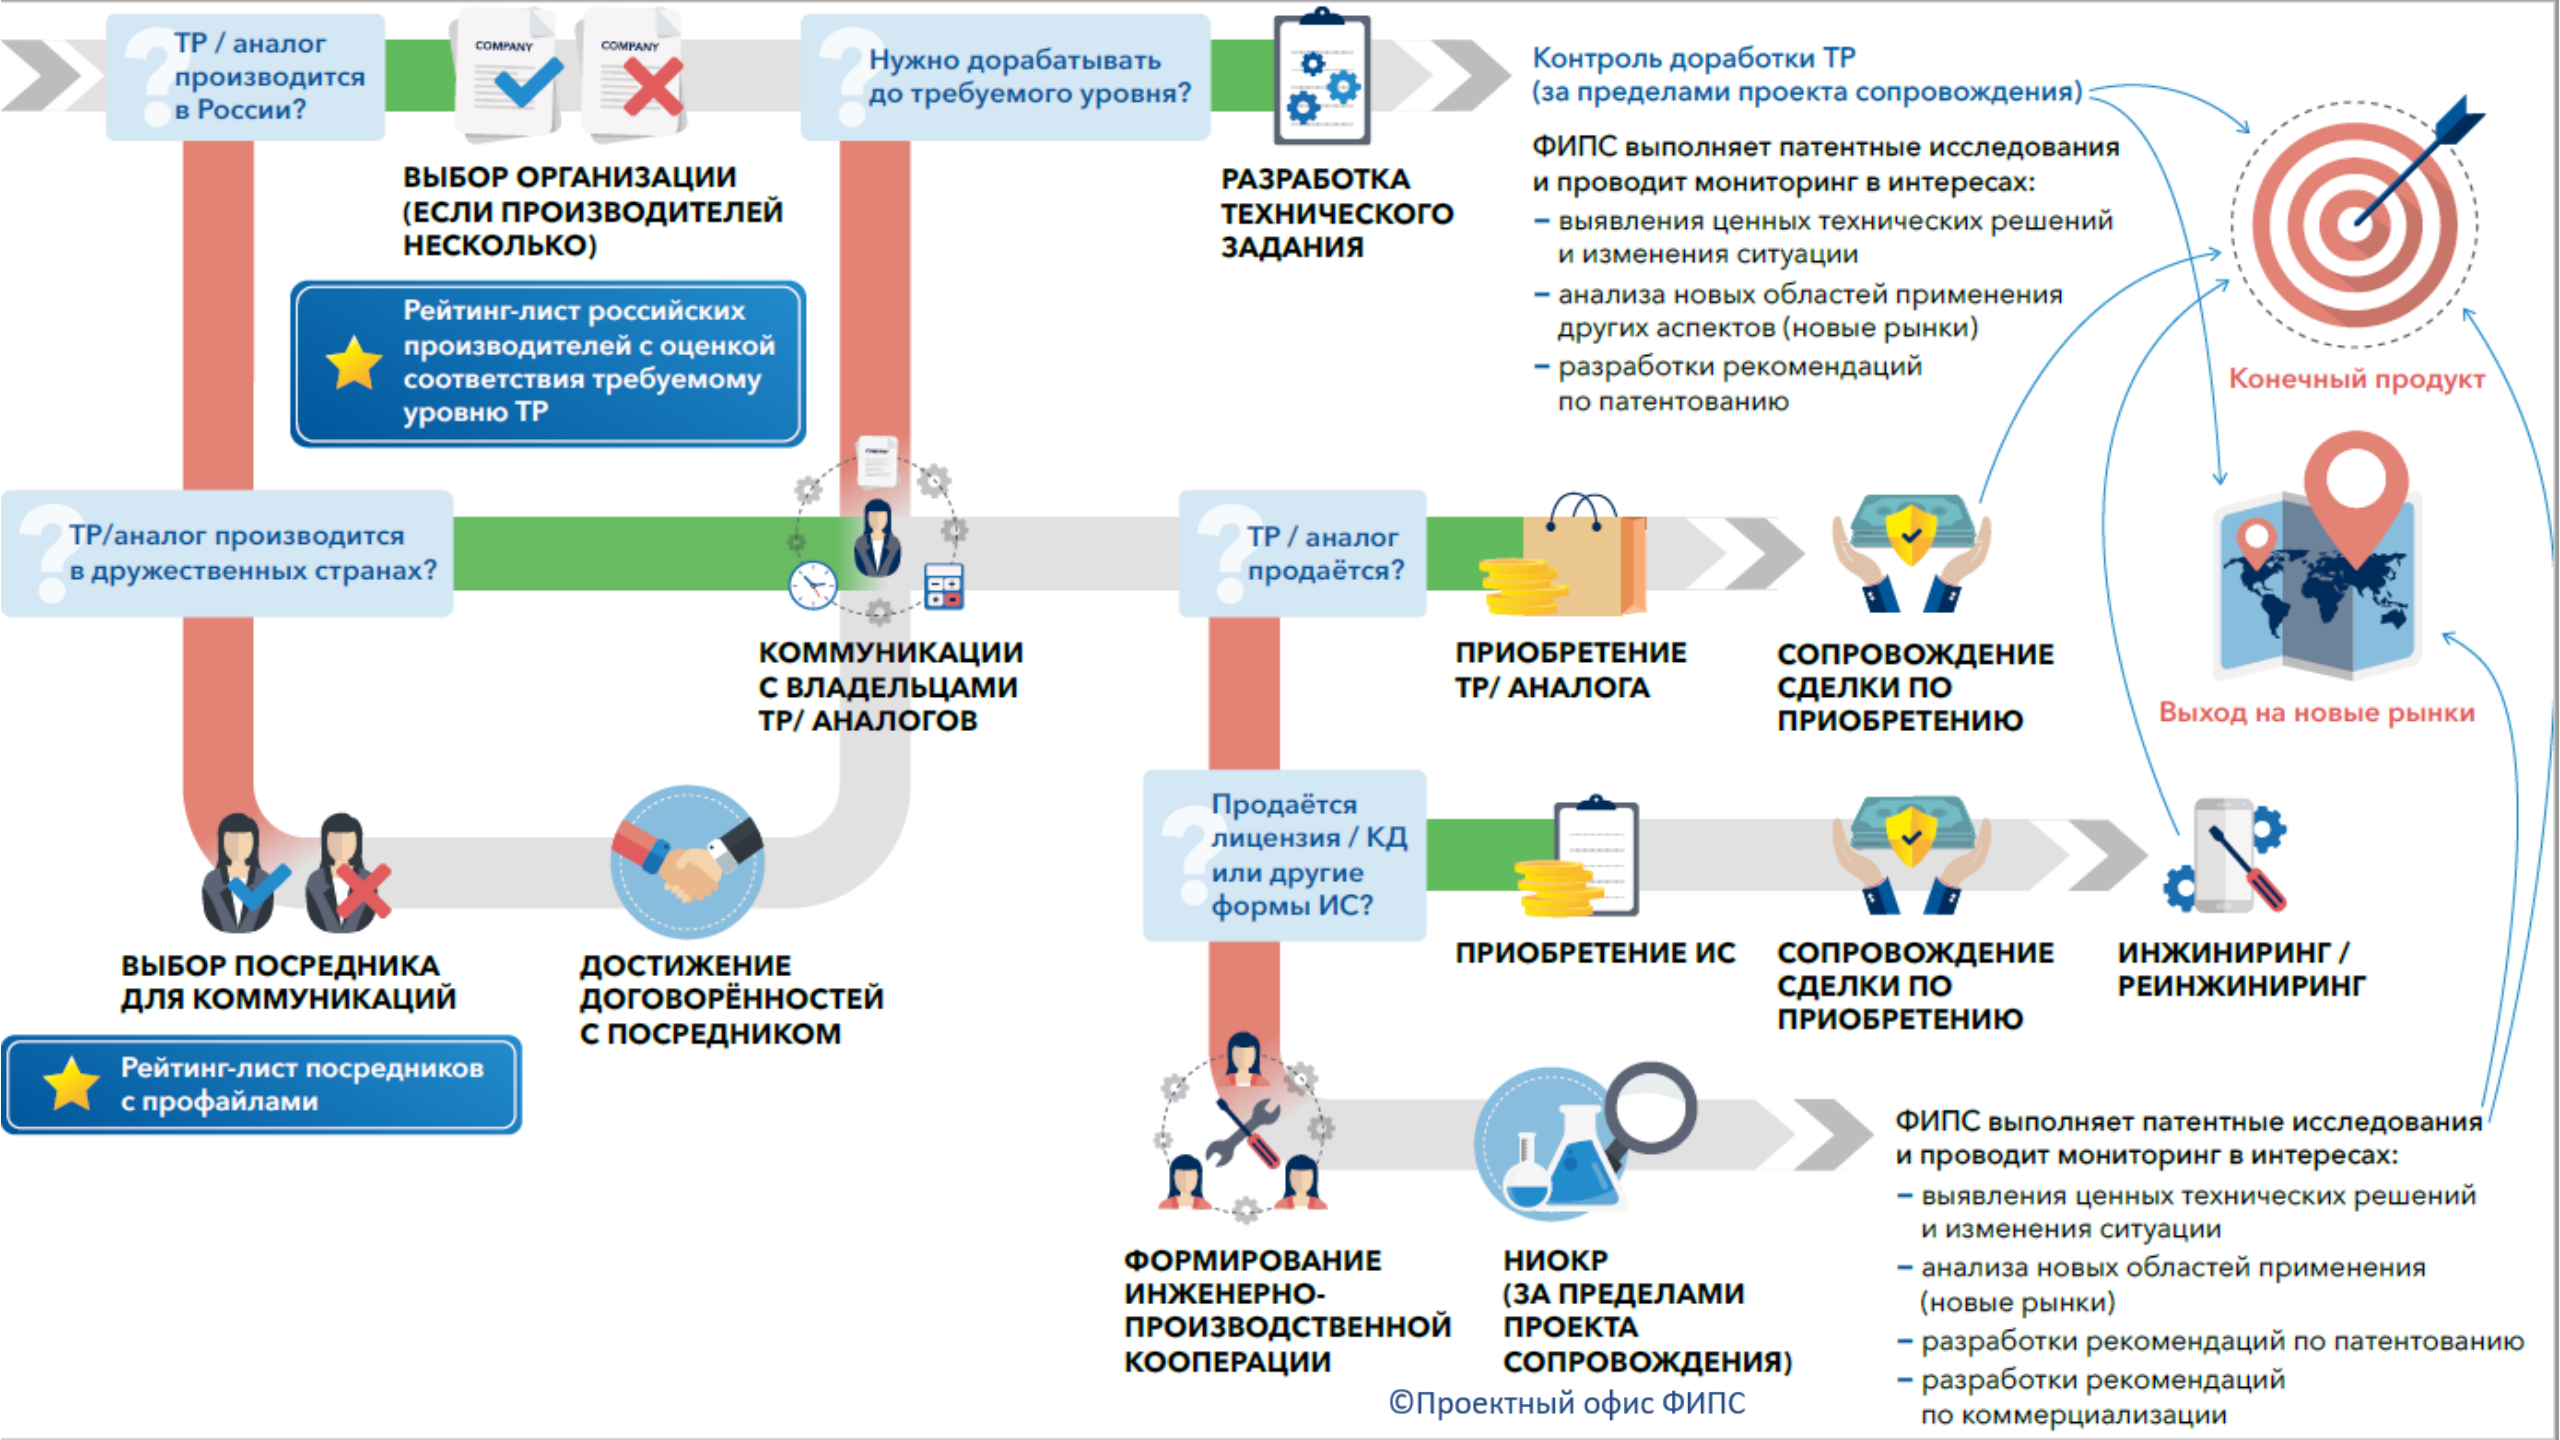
ТР / аналог производится в России?

COMPANY

COMPANY

ВЫБОР ОРГАНИЗАЦИИ (ЕСЛИ ПРОИЗВОДИТЕЛЕЙ НЕСКОЛЬКО)

Рейтинг-лист российских производителей с оценкой соответствия требуемому уровню ТР

Нужно дорабатывать до требуемого уровня?

РАЗРАБОТКА ТЕХНИЧЕСКОГО ЗАДАНИЯ

Контроль доработки ТР (за пределами проекта сопровождения)

ФИПС выполняет патентные исследования и проводит мониторинг в интересах:
– выявления ценных технических решений и изменения ситуации
– анализа новых областей применения других аспектов (новые рынки)
– разработки рекомендаций по патентованию

Конечный продукт

ТР/аналог производится в дружественных странах?

КОММУНИКАЦИИ С ВЛАДЕЛЬЦАМИ ТР/ АНАЛОГОВ

ТР / аналог продаётся?

ПРИОБРЕТЕНИЕ ТР/ АНАЛОГА

СОПРОВОЖДЕНИЕ СДЕЛКИ ПО ПРИОБРЕТЕНИЮ

Выход на новые рынки

ВЫБОР ПОСРЕДНИКА ДЛЯ КОММУНИКАЦИЙ

ДОСТИЖЕНИЕ ДОГОВОРЁННОСТЕЙ С ПОСРЕДНИКОМ

Рейтинг-лист посредников с профайлами

Продаётся лицензия / КД или другие формы ИС?

ПРИОБРЕТЕНИЕ ИС

СОПРОВОЖДЕНИЕ СДЕЛКИ ПО ПРИОБРЕТЕНИЮ

ИНЖИНИРИНГ / РЕИНЖИНИРИНГ

ФОРМИРОВАНИЕ ИНЖЕНЕРНО-ПРОИЗВОДСТВЕННОЙ КООПЕРАЦИИ

НИОКР (ЗА ПРЕДЕЛАМИ ПРОЕКТА СОПРОВОЖДЕНИЯ)

ФИПС выполняет патентные исследования и проводит мониторинг в интересах:
– выявления ценных технических решений и изменения ситуации
– анализа новых областей применения (новые рынки)
– разработки рекомендаций по патентованию
– разработки рекомендаций по коммерциализации

©Проектный офис ФИПС